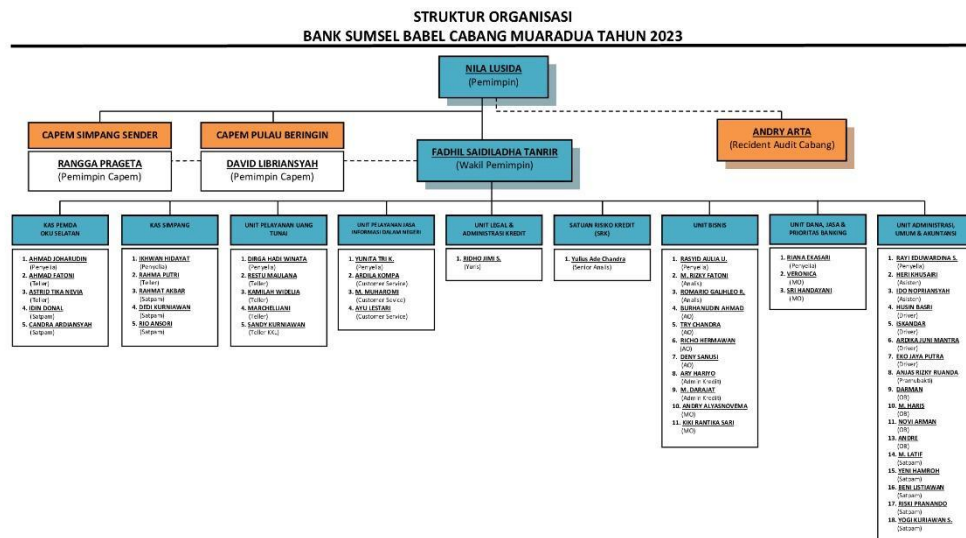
STRUKTUR ORGANISASI
BANK SUMSEL BABEL CABANG MUARADUA TAHUN 2023

NILA LUSIDA
(Pemimpin)

CAPEM SIMPANG SENDER

CAPEM PULAU BERINGIN

ANDRY ARTA
(Recident Audit Cabang)

RANGGA PRAGETA
(Pemimpin Capem)

DAVID LIBRIANSYAH
(Pemimpin Capem)

FADHIL SAIDILADHA TANRIR
(Wakil Pemimpin)

KAS PEMDA OKU SELATAN

1. AHMAD JOHARUDIN (Penyelia)
2. AHMAD FATONI (Teller)
3. ASTRID TIKA NEVIA (Teller)
4. IDIN DONAL (Satpam)
5. CANDRA ARDIANSYAH (Satpam)

KAS SIMPANG

1. IKHWAN HIDAYAT (Penyelia)
2. RAHMA PUTRI (Teller)
3. RAHMAT AKBAR (Satpam)
4. DIDI KURNIAWAN (Satpam)
5. RIO ANSORI (Satpam)

UNIT PELAYANAN UANG TUNAI

1. DIRGA HADI WINATA (Penyelia)
2. RESTU MAULANA (Teller)
3. KAMILAH WIDELIA (Teller)
4. MARCHELLIANI (Teller)
5. SANDY KURNIAWAN (Teller KKL)

UNIT PELAYANAN JASA INFORMASI DALAM NEGERI

1. YUNITA TRI K. (Penyelia)
2. ARDILA KOMPA (Customer Service)
3. M. MUHAROMI (Customer Service)
4. AYU LESTARI (Customer Service)

UNIT LEGAL & ADMINISTRASI KREDIT

1. RIDHO JIMI S. (Yuris)

SATUAN RISIKO KREDIT (SRK)

1. Yulius Ade Chandra (Senior Analis)

UNIT BISNIS

1. RASYID AULIA U. (Penyelia)
2. M. RIZKY FATONI (Analis)
3. ROMARIO GALIHLEO R. (Analis)
4. BURHANUDIN AHMAD (AO)
5. TRY CHANDRA (AO)
6. RICHO HERMAWAN (AO)
7. DENY SANUSI (AO)
8. ARY HARIFO (Admin Kredit)
9. M. DARAJAT (Admin Kredit)
10. ANDRY ALYASNOVEMA (MO)
11. KIKI RANTIKA SARI (MO)

UNIT DANA, JASA & PRIORITAS BANKING

1. RIANA EKASARI (Penyelia)
2. VERONICA (MO)
3. SRI HANDAYANI (MO)

UNIT ADMINISTRASI, UMUM & AKUNTANSI

1. RAYI EDUWARDINA S. (Penyelia)
2. HERI KHUSAIRI (Asisten)
3. IDO NOPRIANSYAH (Asisten)
4. HUSIN BASRI (Driver)
5. ISKANDAR (Driver)
6. ARDIKA JUNI MANTRA (Driver)
7. EKO JAYA PUTRA (Driver)
8. ANJAS RIZKY RUANDA (Pramubakti)
9. DARMAN (OB)
10. M. HARIS (OB)
11. NOVI ARMAN (OB)
13. ANDRE (OB)
14. M. LATIF (Satpam)
15. YENI HAMROH (Satpam)
16. BENI LISTIAWAN (Satpam)
17. RISKI FRANANDO (Satpam)
18. YOGI KURIAWAN S. (Satpam)